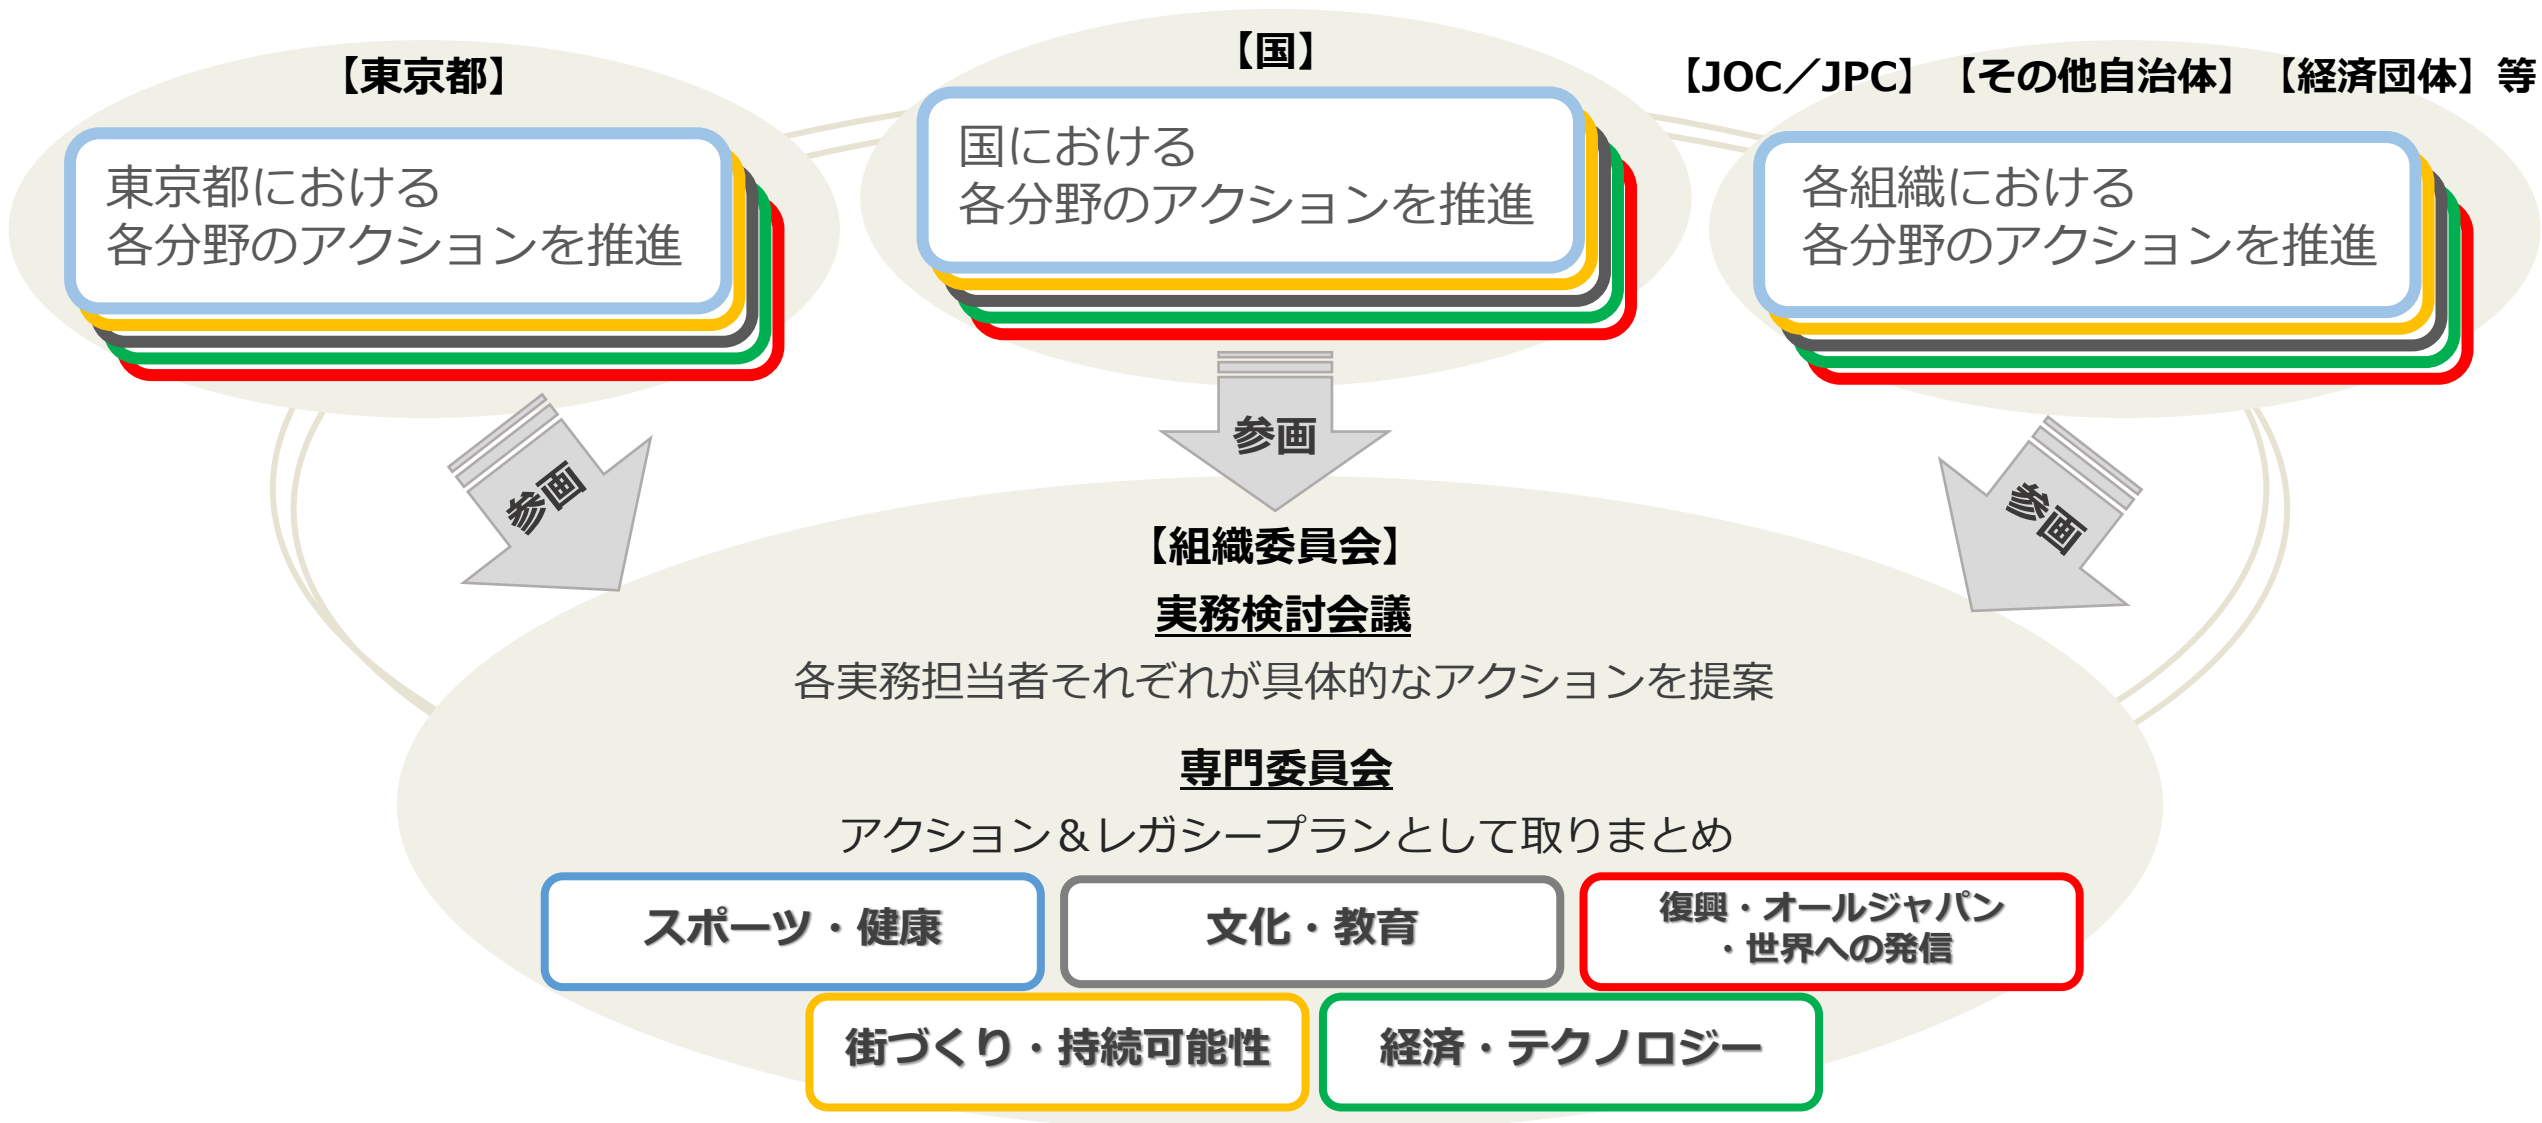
【東京都】

東京都における
各分野のアクションを推進

【国】

国における
各分野のアクションを推進

【JOC／JPC】【その他自治体】【経済団体】等

各組織における
各分野のアクションを推進

参画

参画

参画

【組織委員会】

実務検討会議

各実務担当者それぞれが具体的なアクションを提案

専門委員会

アクション＆レガシープランとして取りまとめ

スポーツ・健康

文化・教育

復興・オールジャパン
・世界への発信

街づくり・持続可能性

経済・テクノロジー